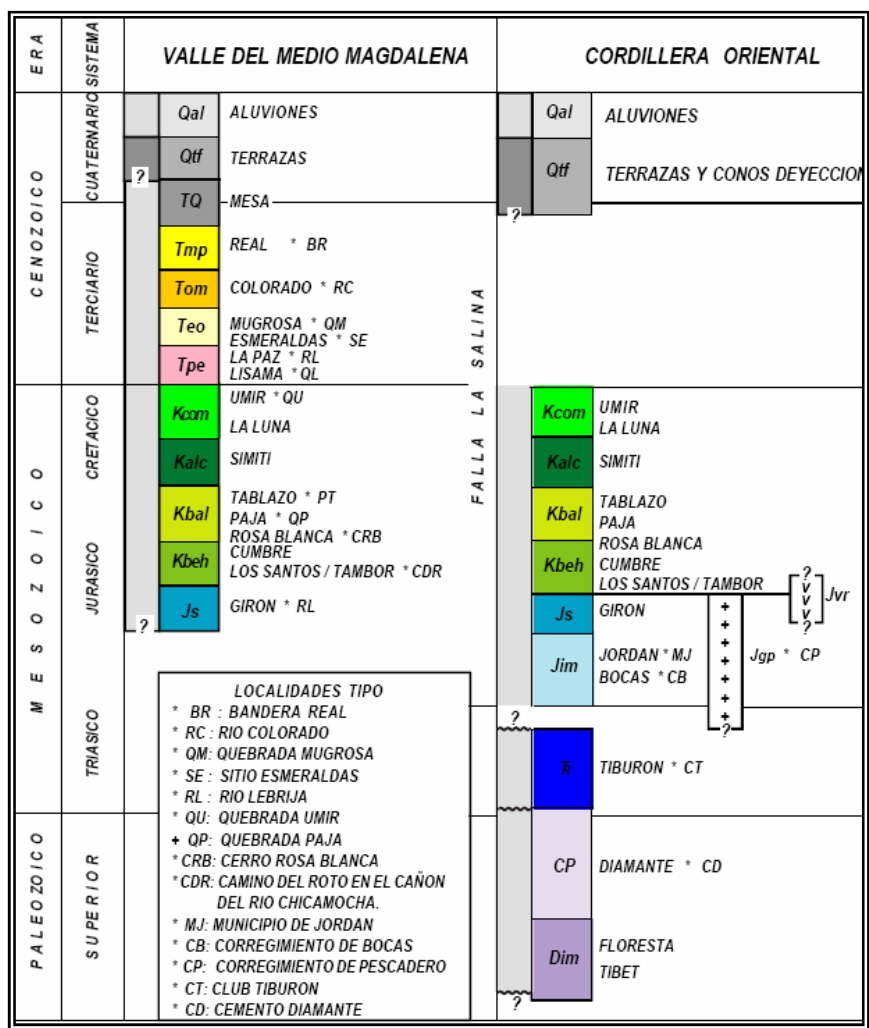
| ERA | SISTEMA | VALLE DEL MEDIO MAGDALENA | | CORDILLERA ORIENTAL | |
|---|---|---|---|---|---|
| CENOZOICO | CUATERNARIO | Qal | ALUVIONES | Qal | ALUVIONES |
| | | Qtf | TERRAZAS | Qtf | TERRAZAS Y CONOS DEYECCION |
| | | TQ | MESA | | |
| | TERCIARIO | Tmp | REAL * BR | | |
| | | Tom | COLORADO * RC | | |
| | | Teo | MUGROSA * QM ESMERALDAS * SE | | |
| | | Tpe | LA PAZ * RL LISAMA * QL | | |
| MESOZOICO | CRETACICO | Kcom | UMIR * QU LA LUNA | Kcom | UMIR LA LUNA |
| | | Kalc | SIMITI | Kalc | SIMITI |
| | | Kbal | TABLAZO * PT PAJA * QP ROSA BLANCA * CRB | Kbal | TABLAZO PAJA ROSA BLANCA |
| | JURASICO | Kbeh | CUMBRE LOS SANTOS / TAMBOR * CDR | Kbeh | CUMBRE LOS SANTOS / TAMBOR |
| | | Js | GIRON * RL | Js | GIRON |
| | | | | Jim | JORDAN * MJ BOCAS * CB |
| | TRIASICO | | | Ŧr | TIBURON * CT |
| PALEOZOICO | SUPERIOR | | | CP | DIAMANTE * CD |
| | | | | Dim | FLORESTA TIBET |

?

FALLA LA SALINA

Jvr

Jgp * CP

LOCALIDADES TIPO
* BR : BANDERA REAL
* RC : RIO COLORADO
* QM: QUEBRADA MUGROSA
* SE : SITIO ESMERALDAS
* RL : RIO LEBRIJA
* QU: QUEBRADA UMIR
+ QP: QUEBRADA PAJA
* CRB: CERRO ROSA BLANCA
* CDR: CAMINO DEL ROTO EN EL CAÑON DEL RIO CHICAMOCHA.
* MJ: MUNICIPIO DE JORDAN
* CB: CORREGIMIENTO DE BOCAS
* CP: CORREGIMIENTO DE PESCADERO
* CT: CLUB TIBURON
* CD: CEMENTO DIAMANTE